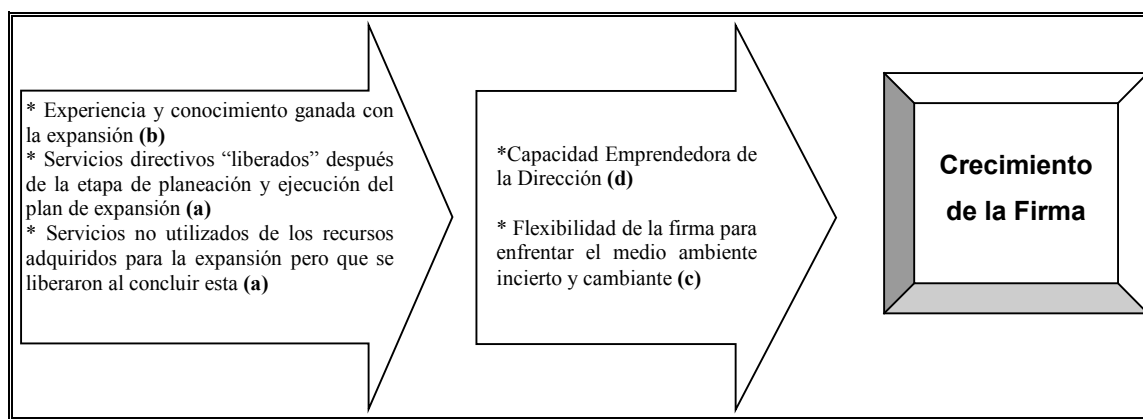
* Experiencia y conocimiento ganada con la expansión **(b)**
* Servicios directivos “liberados” después de la etapa de planeación y ejecución del plan de expansión **(a)**
* Servicios no utilizados de los recursos adquiridos para la expansión pero que se liberaron al concluir esta **(a)**

*Capacidad Emprendedora de la Dirección **(d)**

* Flexibilidad de la firma para enfrentar el medio ambiente incierto y cambiante **(c)**

**Crecimiento de la Firma**